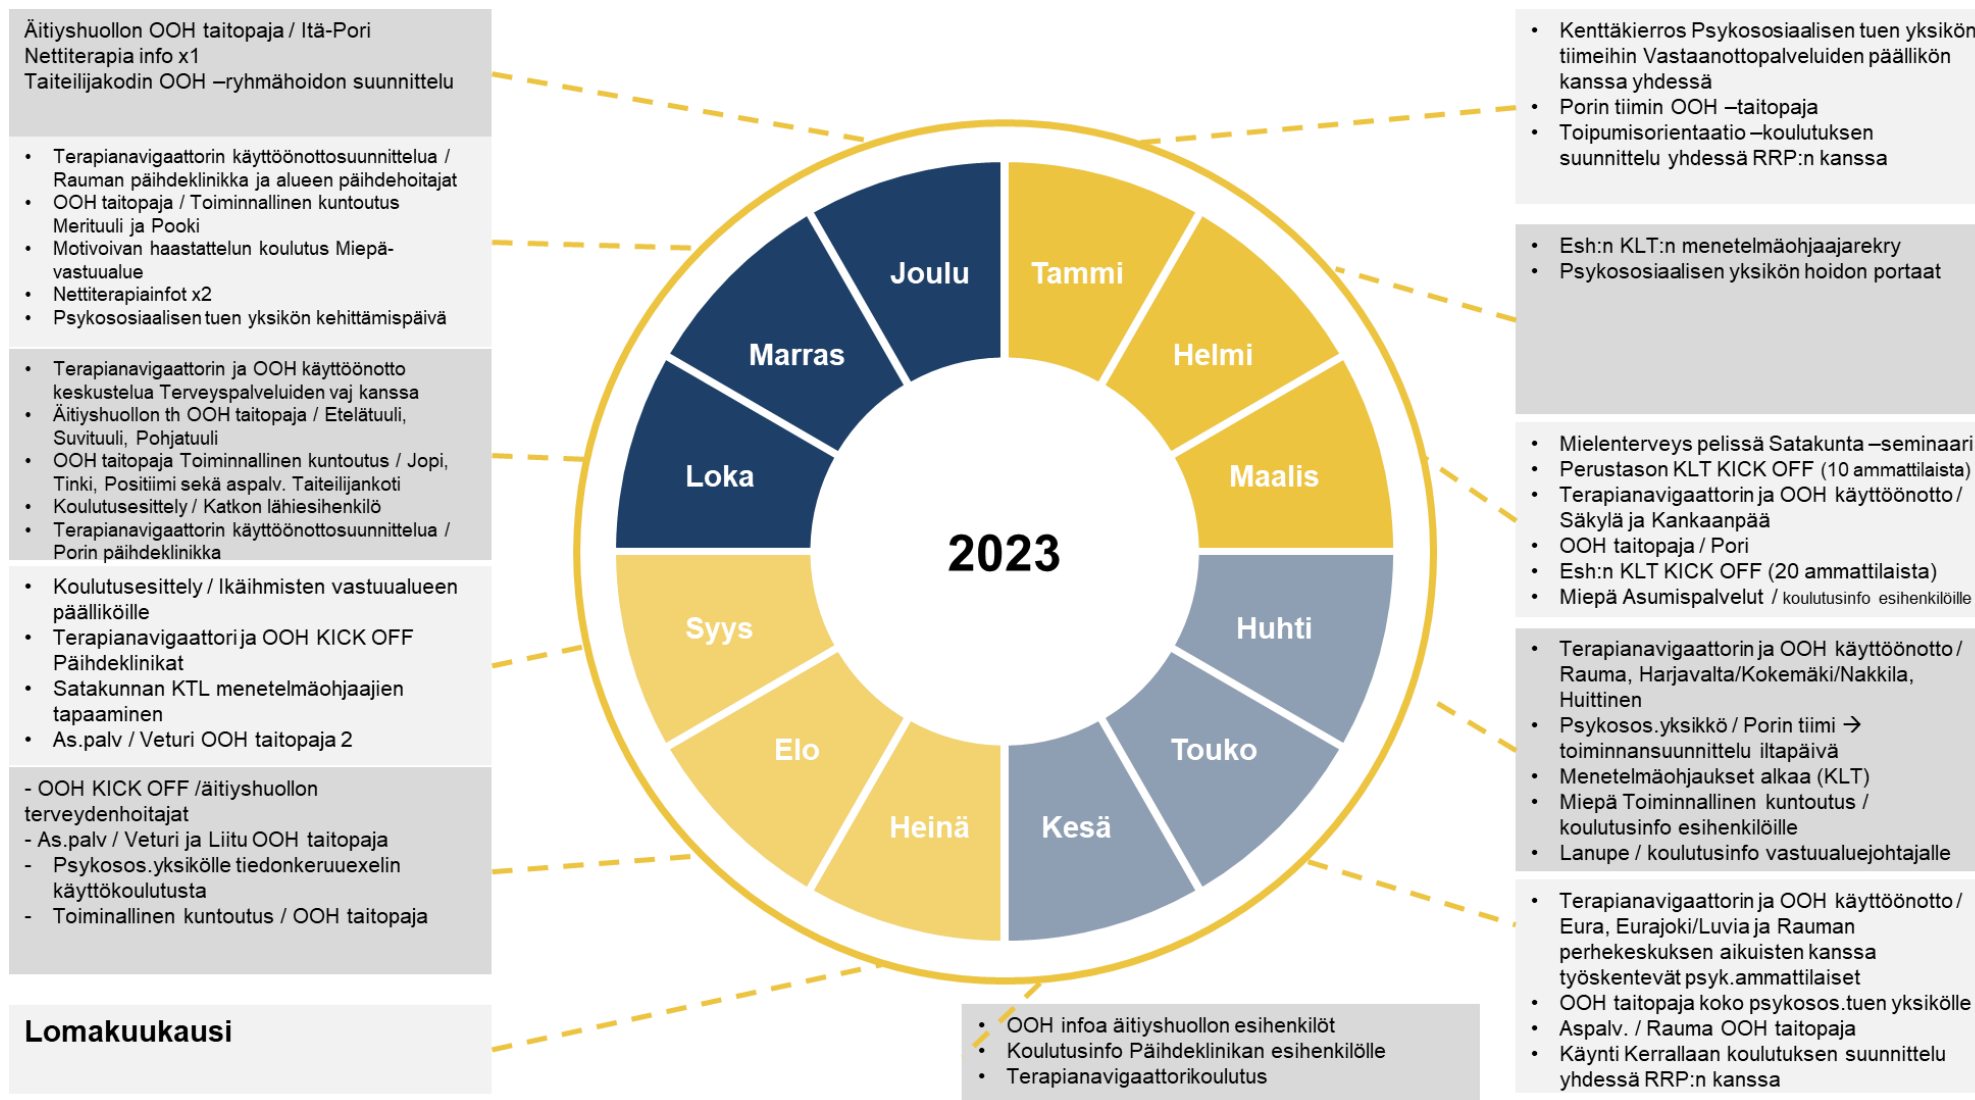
Äitiyshuollon OOH taitopaja / Itä-Pori
Nettiterapia info x1
Taiteilijakodin OOH –ryhmähoidon suunnittelu

- Terapianavigaattorin käyttöönottosuunnittelua / Rauman päihdeklinikka ja alueen päihdehoitajat
- OOH taitopaja / Toiminnallinen kuntoutus Merituuli ja Pooki
- Motivoivan haastattelun koulutus Miepä-vastuualue
- Nettiterapiainfot x2
- Psykososiaalisen tuen yksikön kehittämispäivä

- Terapianavigaattorin ja OOH käyttöönotto keskustelua Terveyspalveluiden vaj kanssa
- Äitiyshuollon th OOH taitopaja / Etelätuuli, Suvituuli, Pohjatuuli
- OOH taitopaja Toiminnallinen kuntoutus / Jopi, Tinki, Positiimi sekä aspalv. Taiteilijankoti
- Koulutusesittely / Katkon lähiesihenkilö
- Terapianavigaattorin käyttöönottosuunnittelua / Porin päihdeklinikka

- Koulutusesittely / Ikäihmisten vastuualueen päälliköille
- Terapianavigaattori ja OOH KICK OFF Päihdeklinikat
- Satakunnan KTL menetelmäohjaajien tapaaminen
- As.palv / Veturi OOH taitopaja 2

- OOH KICK OFF /äitiyshuollon terveydenhoitajat
- As.palv / Veturi ja Liitu OOH taitopaja
- Psykosos.yksikölle tiedonkeruuexelin käyttökoulutusta
- Toiminallinen kuntoutus / OOH taitopaja

Lomakuukausi

Joulu
Tammi
Marras
Helmi
Loka
Maalis
2023
Syys
Huhti
Elo
Touko
Heinä
Kesä

- Kenttäkierros Psykososiaalisen tuen yksikön tiimeihin Vastaanottopalveluiden päällikön kanssa yhdessä
- Porin tiimin OOH –taitopaja
- Toipumisorientaatio –koulutuksen suunnittelu yhdessä RRP:n kanssa

- Esh:n KLT:n menetelmäohjaajarekry
- Psykososiaalisen yksikön hoidon portaat

- Mielenterveys pelissä Satakunta –seminaari
- Perustason KLT KICK OFF (10 ammattilaista)
- Terapianavigaattorin ja OOH käyttöönotto / Säkylä ja Kankaanpää
- OOH taitopaja / Pori
- Esh:n KLT KICK OFF (20 ammattilaista)
- Miepä Asumispalvelut / koulutusinfo esihenkilöille

- Terapianavigaattorin ja OOH käyttöönotto / Rauma, Harjavalta/Kokemäki/Nakkila, Huittinen
- Psykosos.yksikkö / Porin tiimi → toiminnansuunnittelu iltapäivä
- Menetelmäohjaukset alkaa (KLT)
- Miepä Toiminnallinen kuntoutus / koulutusinfo esihenkilöille
- Lanupe / koulutusinfo vastuualuejohtajalle

- Terapianavigaattorin ja OOH käyttöönotto / Eura, Eurajoki/Luvia ja Rauman perhekeskuksen aikuisten kanssa työskentevät psyk.ammattilaiset
- OOH taitopaja koko psykosos.tuen yksikölle
- Aspalv. / Rauma OOH taitopaja
- Käynti Kerrallaan koulutuksen suunnittelu yhdessä RRP:n kanssa

- OOH infoa äitiyshuollon esihenkilöt
- Koulutusinfo Päihdeklinikan esihenkilölle
- Terapianavigaattorikoulutus